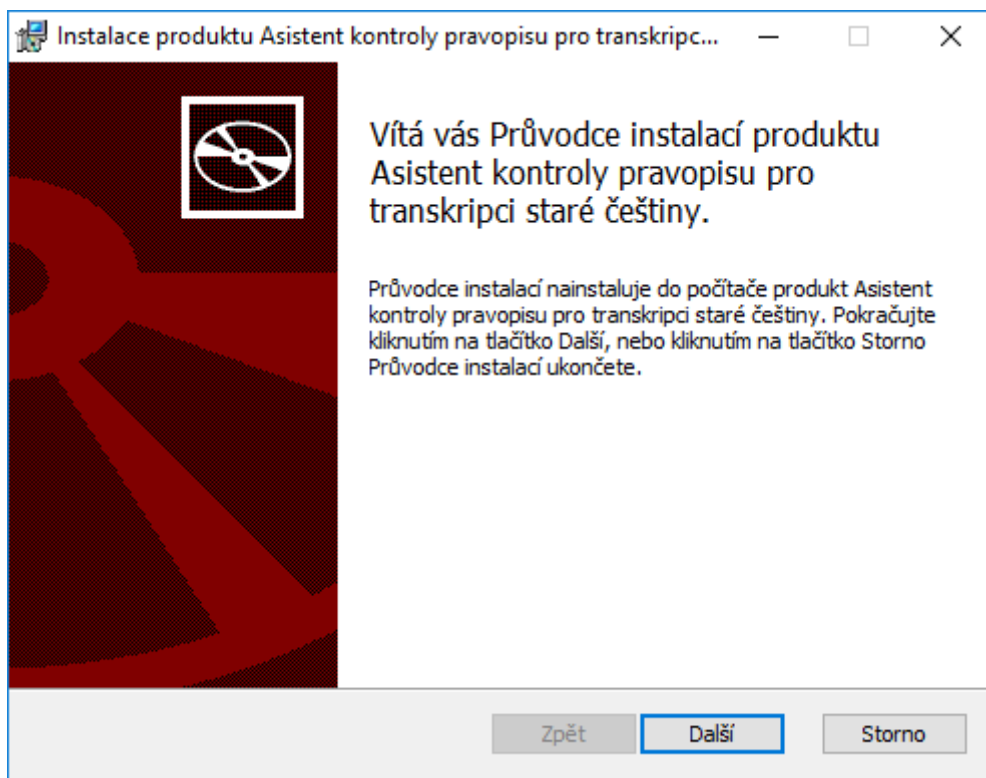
Instalace produktu Asistent kontroly pravopisu pro transkripc...

Vítá vás Průvodce instalací produktu Asistent kontroly pravopisu pro transkripci staré češtiny.

Průvodce instalací nainstaluje do počítače produkt Asistent kontroly pravopisu pro transkripci staré češtiny. Pokračujte kliknutím na tlačítko Další, nebo kliknutím na tlačítko Storno Průvodce instalací ukončete.

Zpět Další Storno